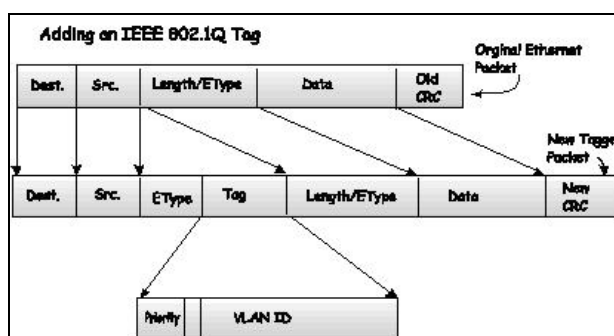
Adding an IEEE 802.1Q Tag

Orginal Ethernet Packet

| Dest. | Src. | Length/EType | Data | Old CRC |
|---|---|---|---|---|

New Tagge Packet

| Dest. | Src. | EType | Tag | Length/EType | Data | New CRC |
|---|---|---|---|---|---|---|

| Priority | VLAN ID |
|---|---|